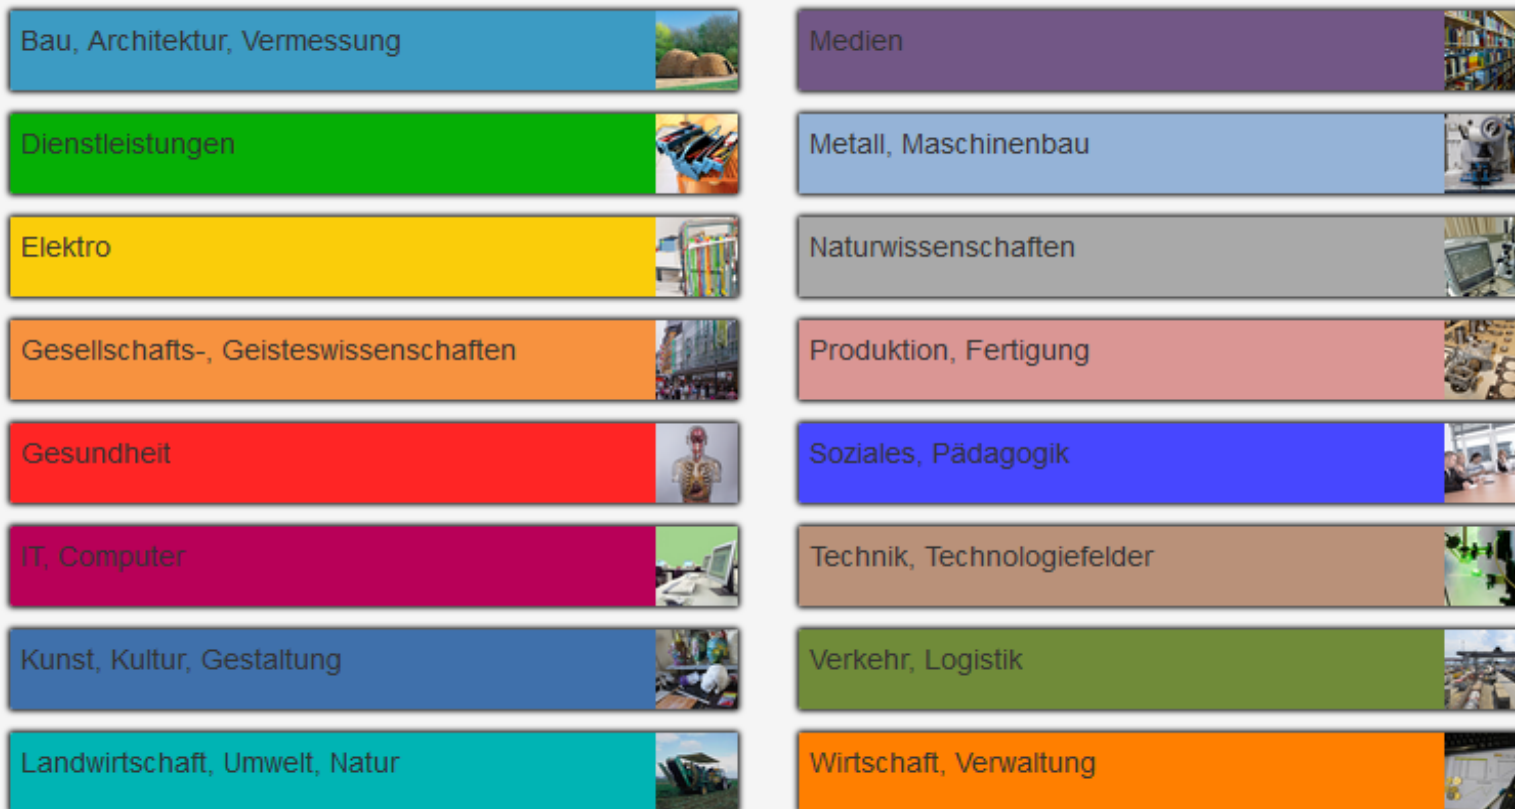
Bau, Architektur, Vermessung

Dienstleistungen

Elektro

Gesellschafts-, Geisteswissenschaften

Gesundheit

IT, Computer

Kunst, Kultur, Gestaltung

Landwirtschaft, Umwelt, Natur

Medien

Metall, Maschinenbau

Naturwissenschaften

Produktion, Fertigung

Soziales, Pädagogik

Technik, Technologiefelder

Verkehr, Logistik

Wirtschaft, Verwaltung